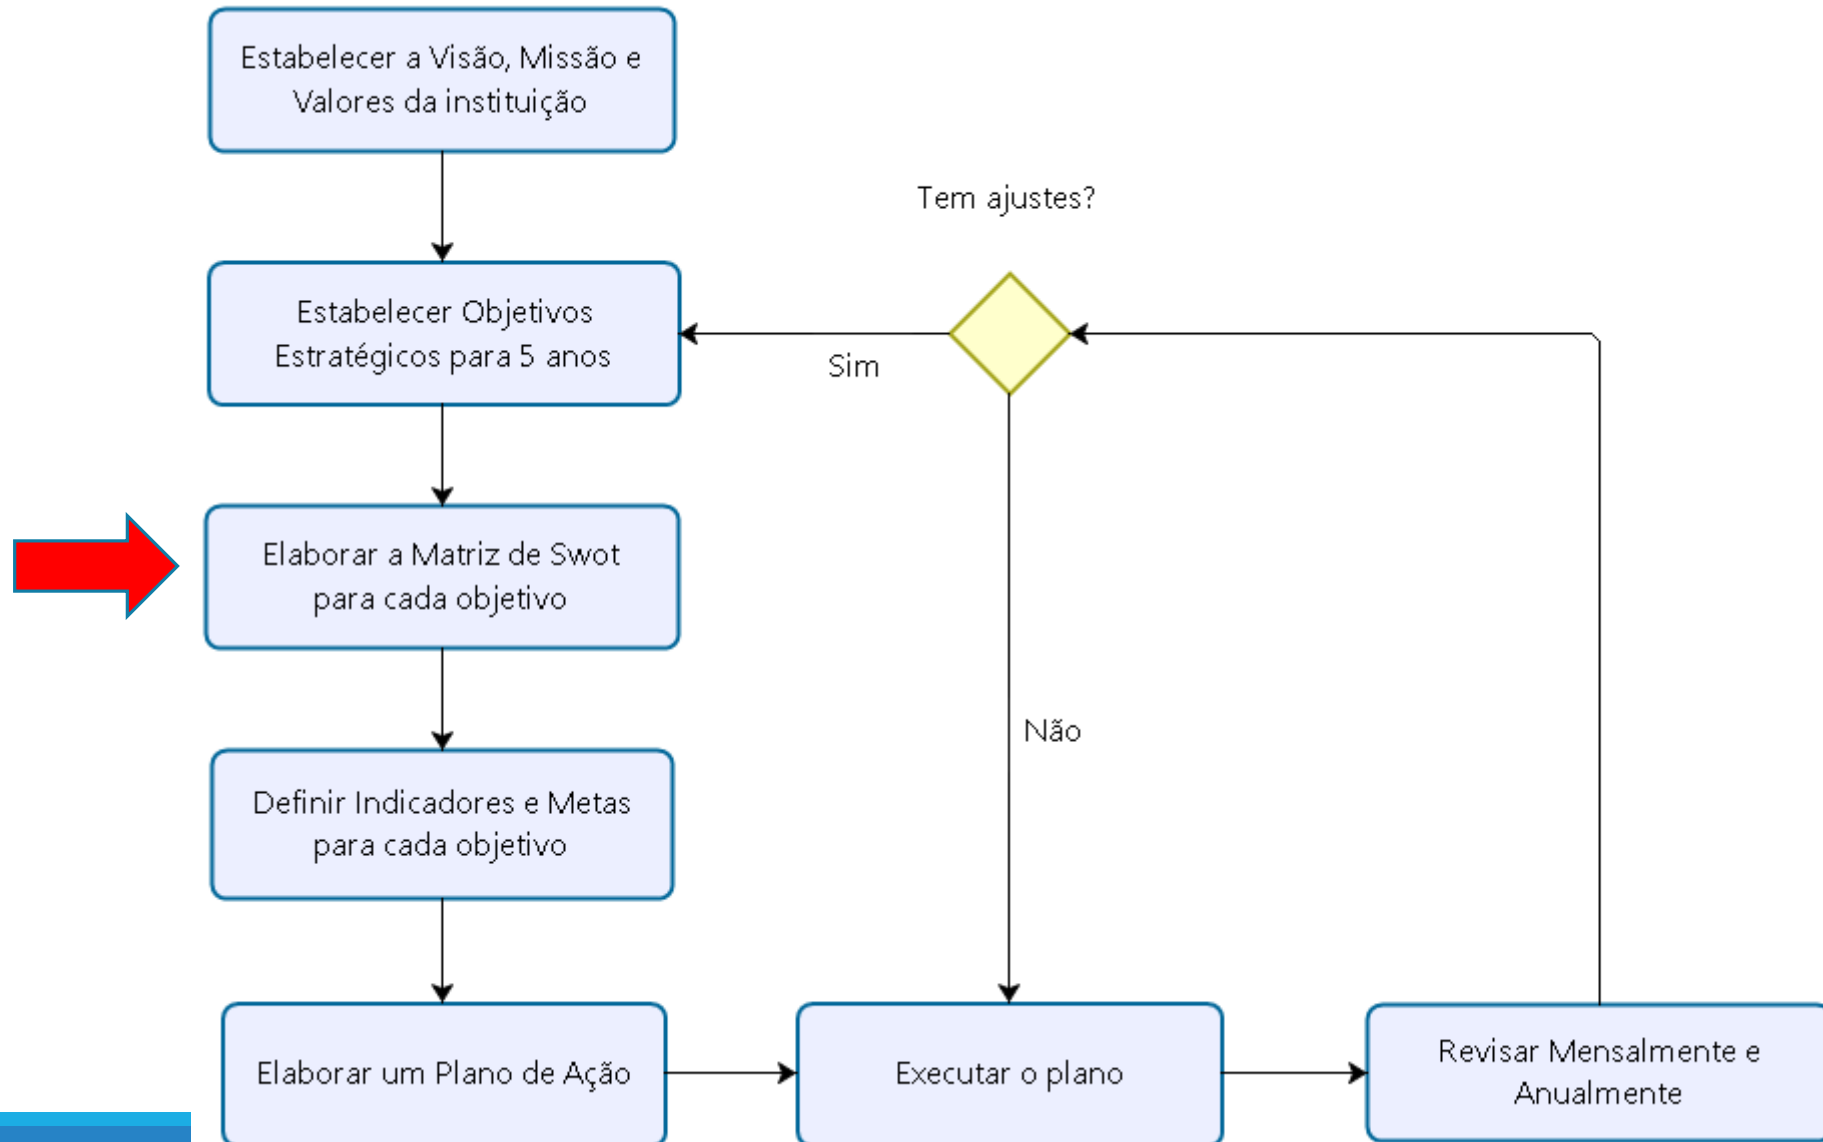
Estabelecer a Visão, Missão e Valores da instituição

Tem ajustes?

Estabelecer Objetivos Estratégicos para 5 anos

Sim

Elaborar a Matriz de Swot para cada objetivo

Não

Definir Indicadores e Metas para cada objetivo

Elaborar um Plano de Ação

Executar o plano

Revisar Mensalmente e Anualmente